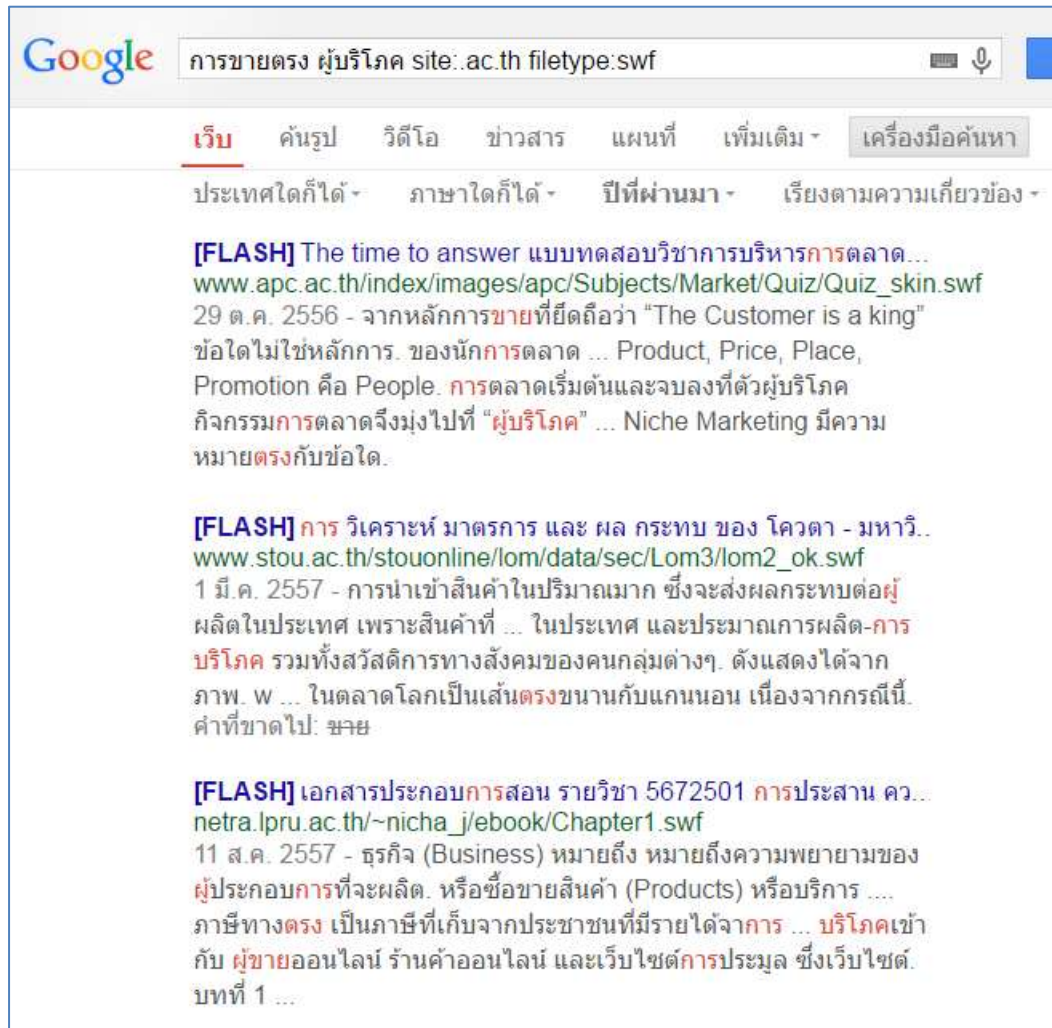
Google

การขายตรง ผู้บริโภค site:.ac.th filetype:swf

เว็บ ค้นรูป วิดีโอ ข่าวสาร แผนที่ เพิ่มเติม ▾ เครื่องมือค้นหา

ประเทศใดก็ได้ ▾ ภาษาใดก็ได้ ▾ ปีที่ผ่านมา ▾ เรียงตามความเกี่ยวข้อง ▾

[FLASH] The time to answer แบบทดสอบวิชาการบริหารการตลาด...
www.apc.ac.th/index/images/apc/Subjects/Market/Quiz/Quiz_skin.swf
29 ต.ค. 2556 - จากหลักการขายที่ยึดถือว่า "The Customer is a king" ข้อใดไม่ใช่หลักการ. ของนักการตลาด ... Product, Price, Place, Promotion คือ People. การตลาดเริ่มต้นและจบลงที่ตัวผู้บริโภค กิจกรรมการตลาดจึงมุ่งไปที่ "ผู้บริโภค" ... Niche Marketing มีความหมายตรงกับข้อใด.

[FLASH] การ วิเคราะห์ มาตรการ และ ผล กระทบ ของ โควตา - มหาวิ..
www.stou.ac.th/stouonline/lom/data/sec/Lom3/lom2_ok.swf
1 มี.ค. 2557 - การนำเข้าสินค้าในปริมาณมาก ซึ่งจะส่งผลกระทบต่อผู้ผลิตในประเทศ เพราะสินค้าที่ ... ในประเทศ และประมาณการผลิต-การบริโภค รวมทั้งสวัสดิการทางสังคมของคนกลุ่มต่างๆ. ดังแสดงได้จากภาพ. w ... ในตลาดโลกเป็นเส้นตรงขนานกับแกนนอน เนื่องจากกรณีนี้.
คำที่ขาดไป: ขาย

[FLASH] เอกสารประกอบการสอน รายวิชา 5672501 การประสาน คว...
netra.lpru.ac.th/~nicha_j/ebook/Chapter1.swf
11 ส.ค. 2557 - ธุรกิจ (Business) หมายถึง หมายถึงความพยายามของผู้ประกอบการที่จะผลิต. หรือซื้อขายสินค้า (Products) หรือบริการ .... ภาษีทางตรง เป็นภาษีที่เก็บจากประชาชนที่มีรายได้จาการ ... บริโภคเข้ากับ ผู้ขายออนไลน์ ร้านค้าออนไลน์ และเว็บไซต์การประมูล ซึ่งเว็บไซต์. บทที่ 1 ...